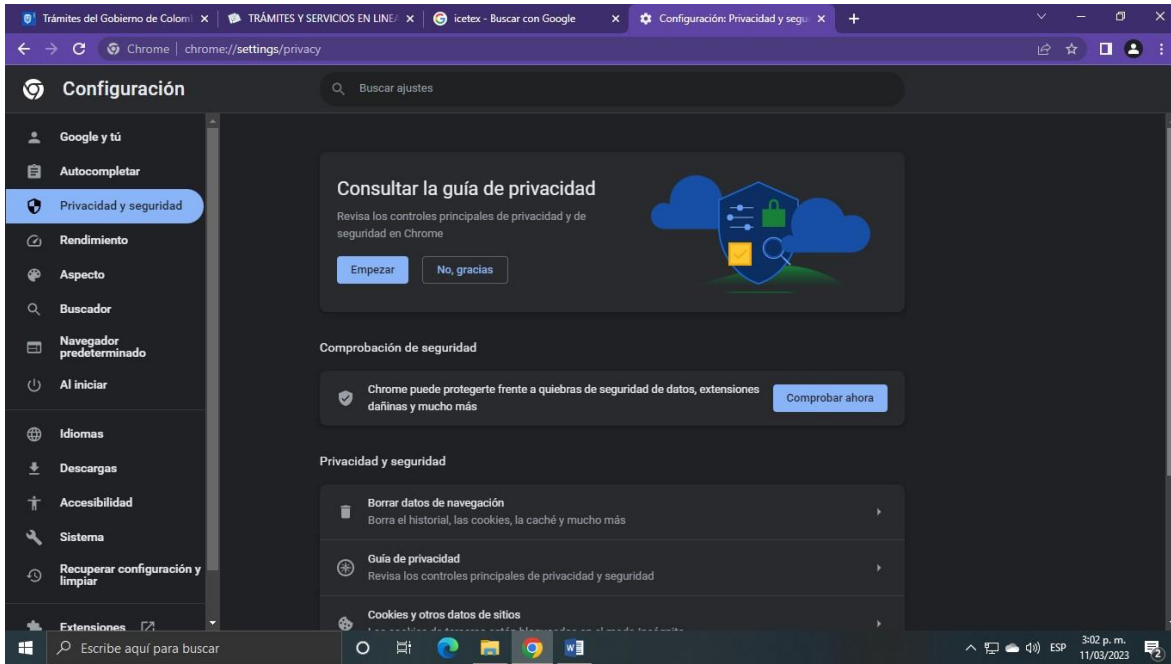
Trámites del Gobierno de Colom ×
TRÁMITES Y SERVICIOS EN LINEA ×
icetex - Buscar con Google ×
Configuración: Privacidad y segu ×
+

Chrome | chrome://settings/privacy

Configuración

Buscar ajustes

Google y tú
Autocompletar
Privacidad y seguridad
Rendimiento
Aspecto
Buscador
Navegador predeterminado
Al iniciar
Idiomas
Descargas
Accesibilidad
Sistema
Recuperar configuración y limpiar
Extensiones

Consultar la guía de privacidad

Revisa los controles principales de privacidad y de seguridad en Chrome

Empezar
No, gracias

Comprobación de seguridad

Chrome puede protegerte frente a quiebras de seguridad de datos, extensiones dañinas y mucho más

Comprobar ahora

Privacidad y seguridad

Borrar datos de navegación
Borra el historial, las cookies, la caché y mucho más

Guía de privacidad
Revisa los controles principales de privacidad y seguridad

Cookies y otros datos de sitios
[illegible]

Escribe aquí para buscar

ESP
3:02 p. m.
11/03/2023
2